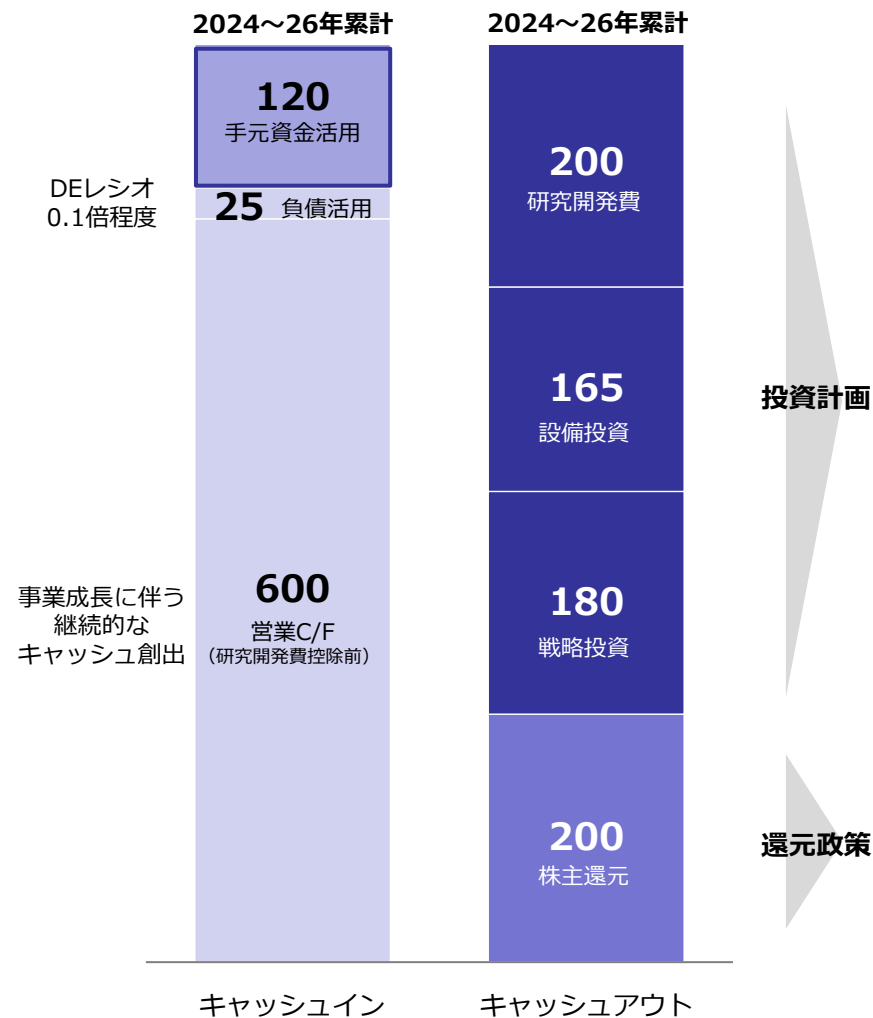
2024～26年累計

2024～26年累計

120
手元資金活用

DEレシオ
0.1倍程度

25 負債活用

事業成長に伴う
継続的な
キャッシュ創出

600
営業C/F
（研究開発費控除前）

200
研究開発費

165
設備投資

180
戦略投資

200
株主還元

投資計画

還元政策

キャッシュイン

キャッシュアウト